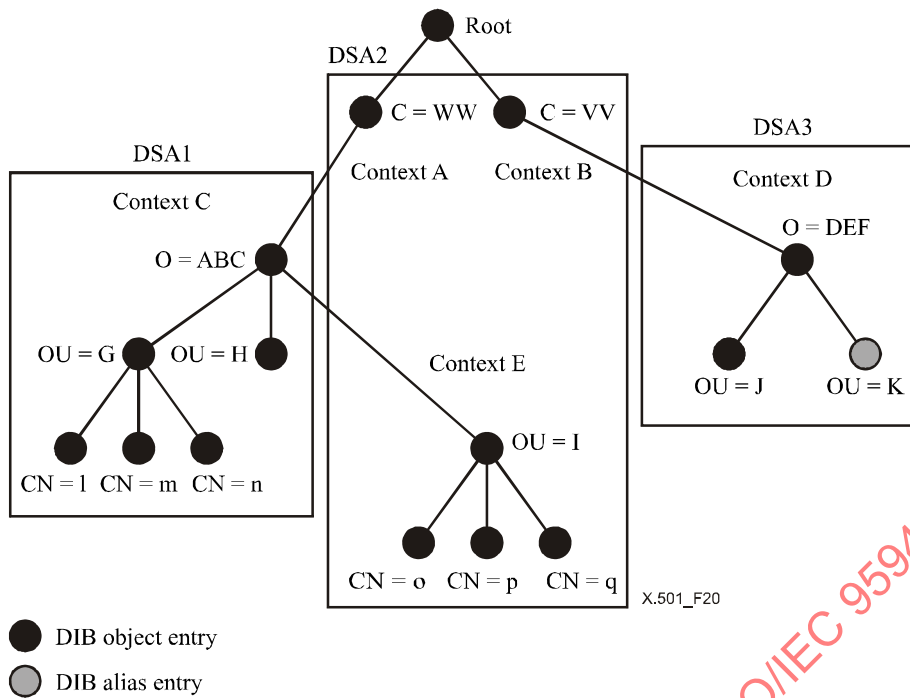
Root

DSA2

C = WW

C = VV

Context A

Context B

DSA3

Context D

DSA1

Context C

O = ABC

O = DEF

OU = G

OU = H

OU = J

OU = K

Context E

OU = I

CN = l

CN = m

CN = n

CN = o

CN = p

CN = q

X.501_F20

DIB object entry

DIB alias entry

O/IEC 959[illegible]